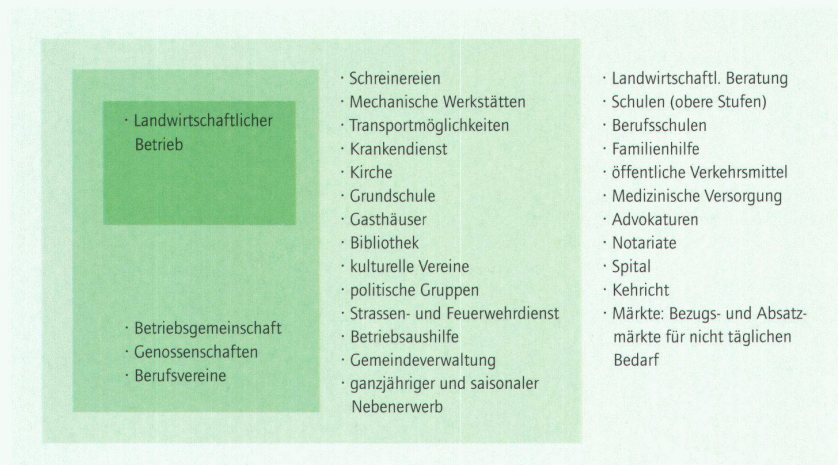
· Landwirtschaftlicher Betrieb

· Betriebsgemeinschaft
· Genossenschaften
· Berufsvereine

· Schreinereien
· Mechanische Werkstätten
· Transportmöglichkeiten
· Krankendienst
· Kirche
· Grundschule
· Gasthäuser
· Bibliothek
· kulturelle Vereine
· politische Gruppen
· Strassen- und Feuerwehrdienst
· Betriebsaushilfe
· Gemeindeverwaltung
· ganzjähriger und saisonaler Nebenerwerb

· Landwirtschaftl. Beratung
· Schulen (obere Stufen)
· Berufsschulen
· Familienhilfe
· öffentliche Verkehrsmittel
· Medizinische Versorgung
· Advokaturen
· Notariate
· Spital
· Kehricht
· Märkte: Bezugs- und Absatzmärkte für nicht täglichen Bedarf